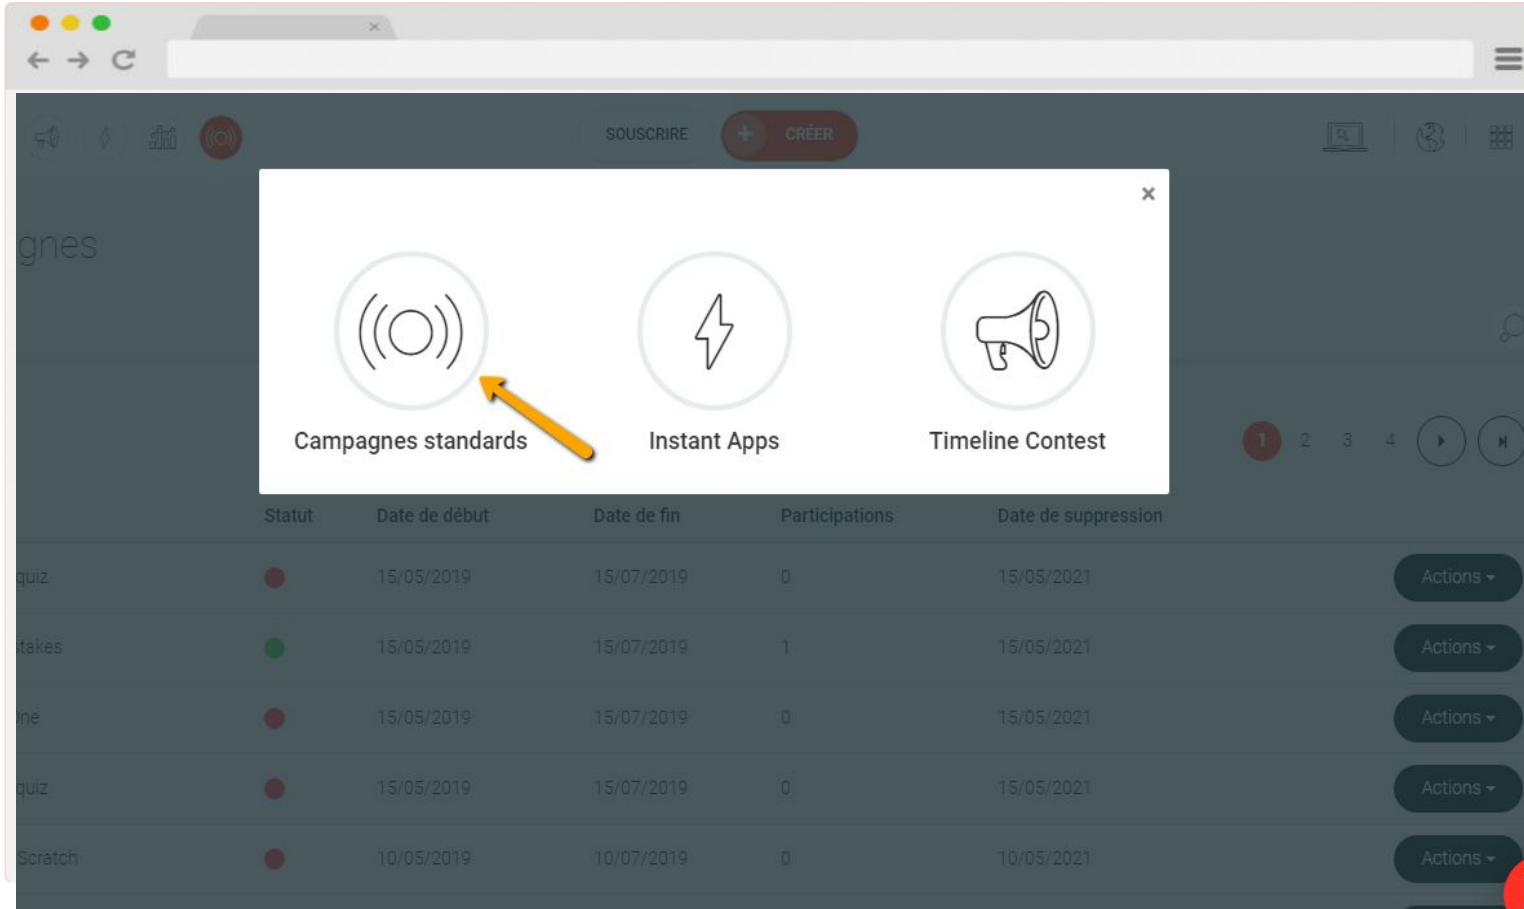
SOUSCRIRE
CRÉER

gnes

×

Campagnes standards
Instant Apps
Timeline Contest

1 2 3 4

| | Statut | Date de début | Date de fin | Participations | Date de suppression | |
|---|---|---|---|---|---|---|
| quiz | | 15/05/2019 | 15/07/2019 | 0 | 15/05/2021 | Actions |
| takes | | 15/05/2019 | 15/07/2019 | 1 | 15/05/2021 | Actions |
| ne | | 15/05/2019 | 15/07/2019 | 0 | 15/05/2021 | Actions |
| quiz | | 15/05/2019 | 15/07/2019 | 0 | 15/05/2021 | Actions |
| Scratch | | 10/05/2019 | 10/07/2019 | 0 | 10/05/2021 | Actions |